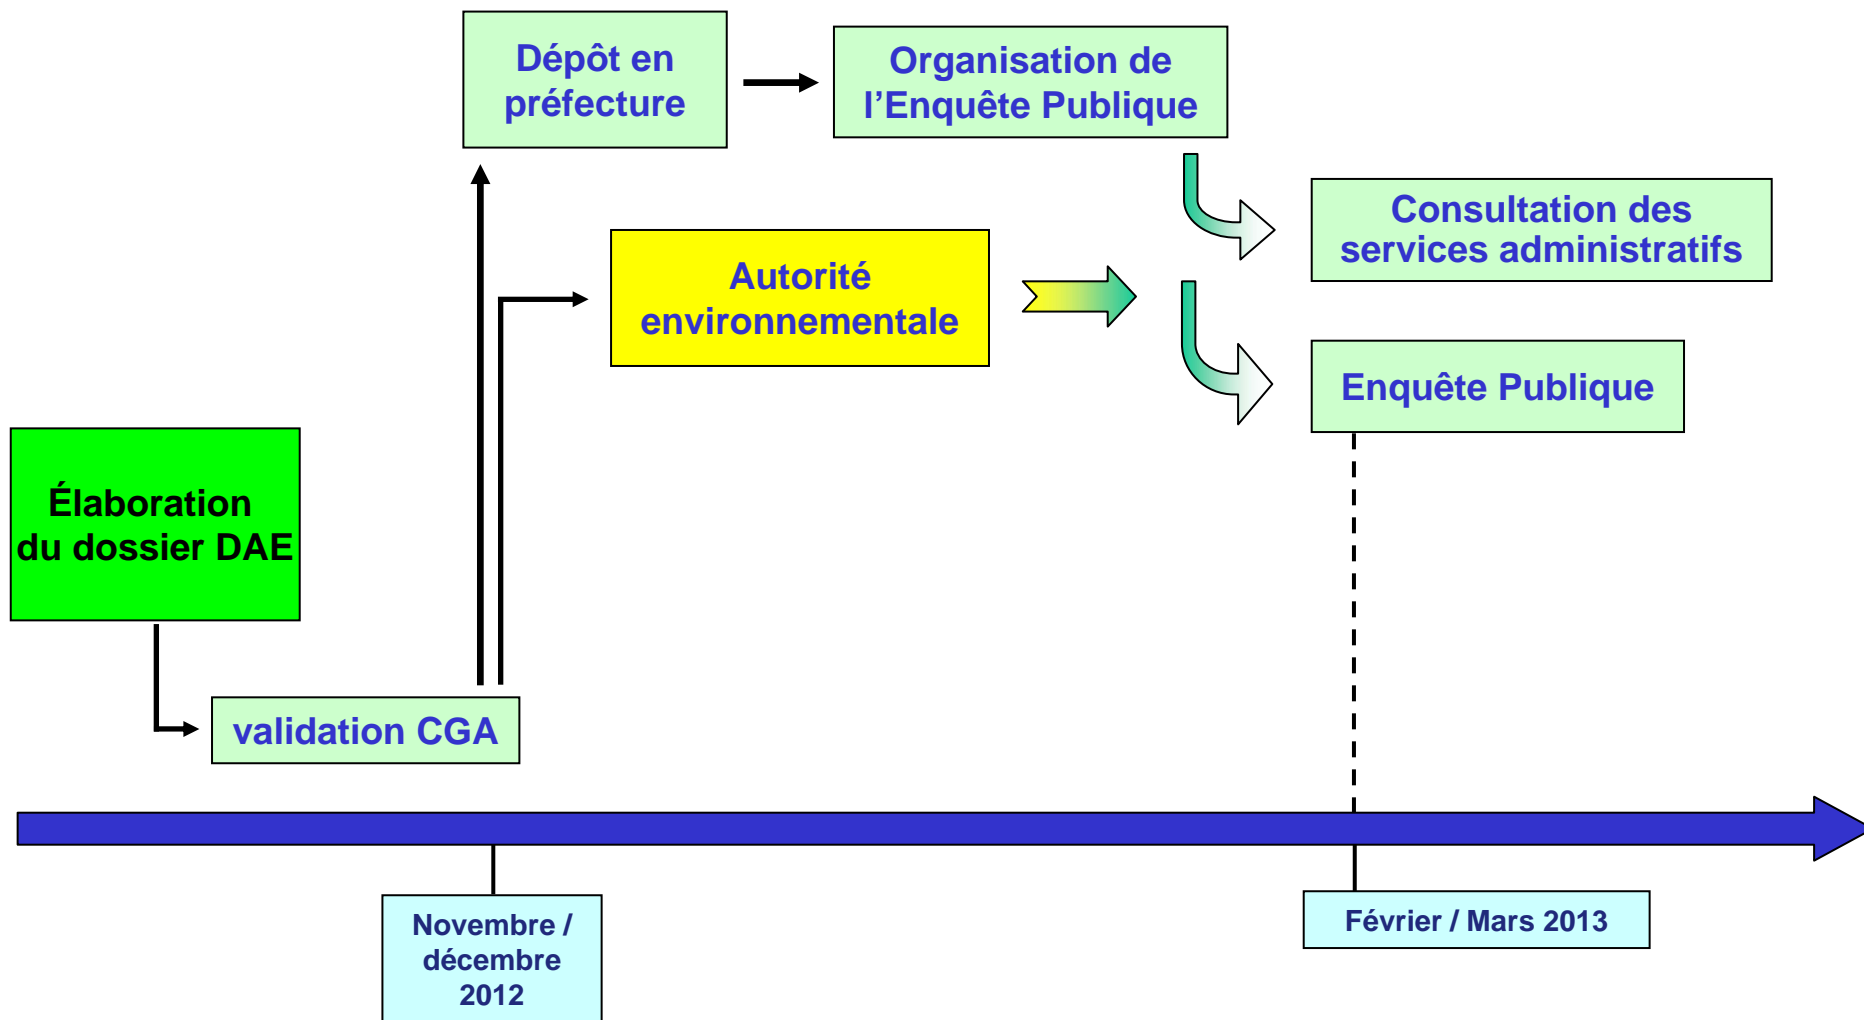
Dépôt en préfecture

Organisation de l’Enquête Publique

Consultation des services administratifs

Autorité environnementale

Enquête Publique

Élaboration du dossier DAE

validation CGA

Novembre / décembre 2012

Février / Mars 2013